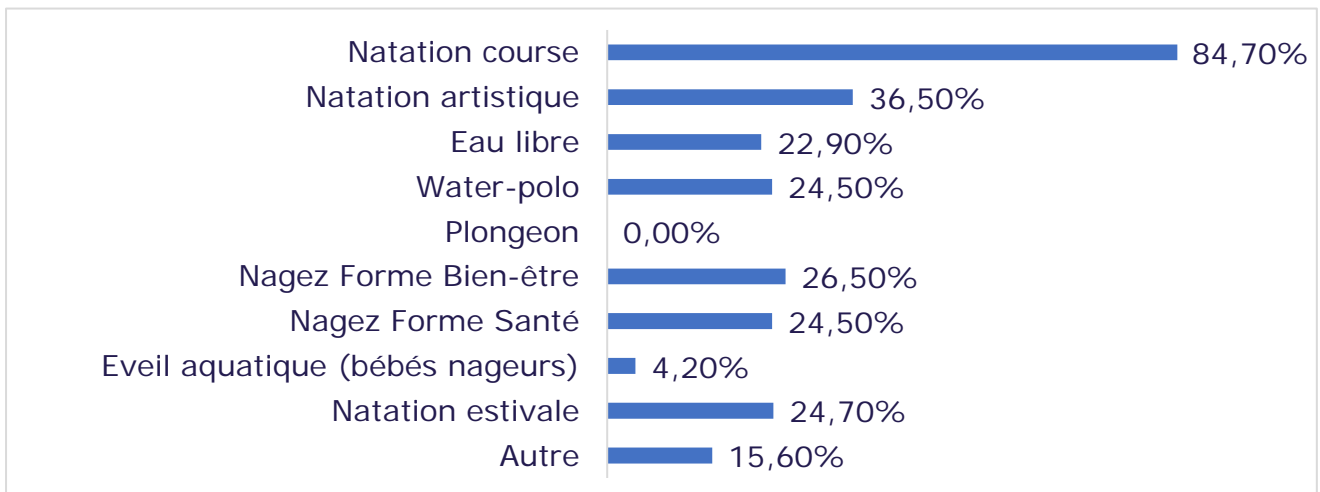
| Catégorie | Pourcentage |
|---|---|
| Natation course | 84,70% |
| Natation artistique | 36,50% |
| Eau libre | 22,90% |
| Water-polo | 24,50% |
| Plongeon | 0,00% |
| Nagez Forme Bien-être | 26,50% |
| Nagez Forme Santé | 24,50% |
| Eveil aquatique (bébés nageurs) | 4,20% |
| Natation estivale | 24,70% |
| Autre | 15,60% |